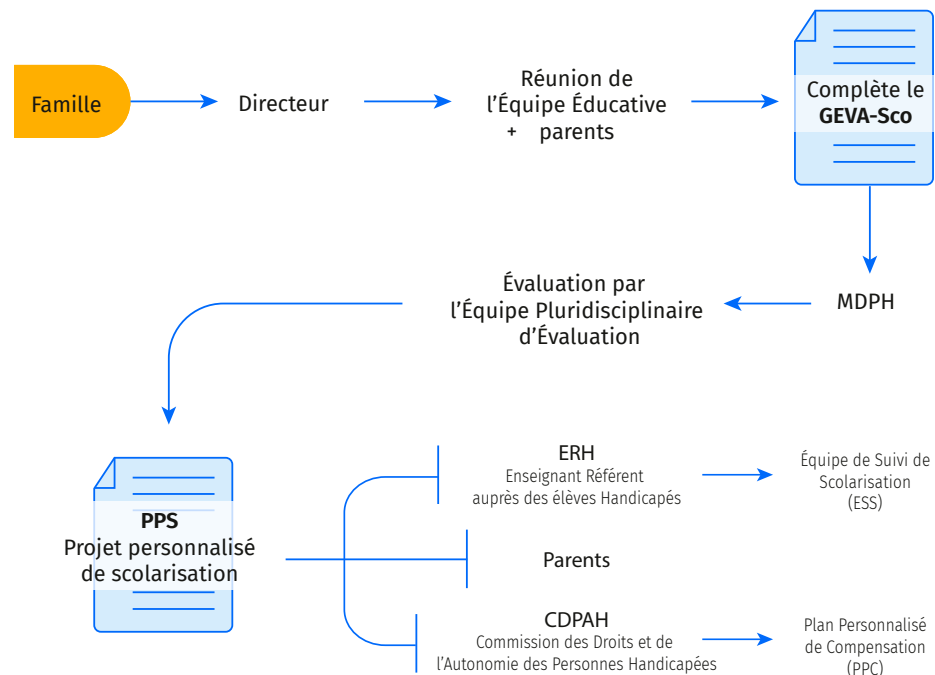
Famille

Directeur

Réunion de l'Équipe Éducative + parents

Complète le **GEVA-Sco**

MDPH

Évaluation par l'Équipe Pluridisciplinaire d'Évaluation

**PPS**
Projet personnalisé de scolarisation

ERH
Enseignant Référent auprès des élèves Handicapés

Équipe de Suivi de Scolarisation (ESS)

Parents

CDPAH
Commission des Droits et de l'Autonomie des Personnes Handicapées

Plan Personnalisé de Compensation (PPC)